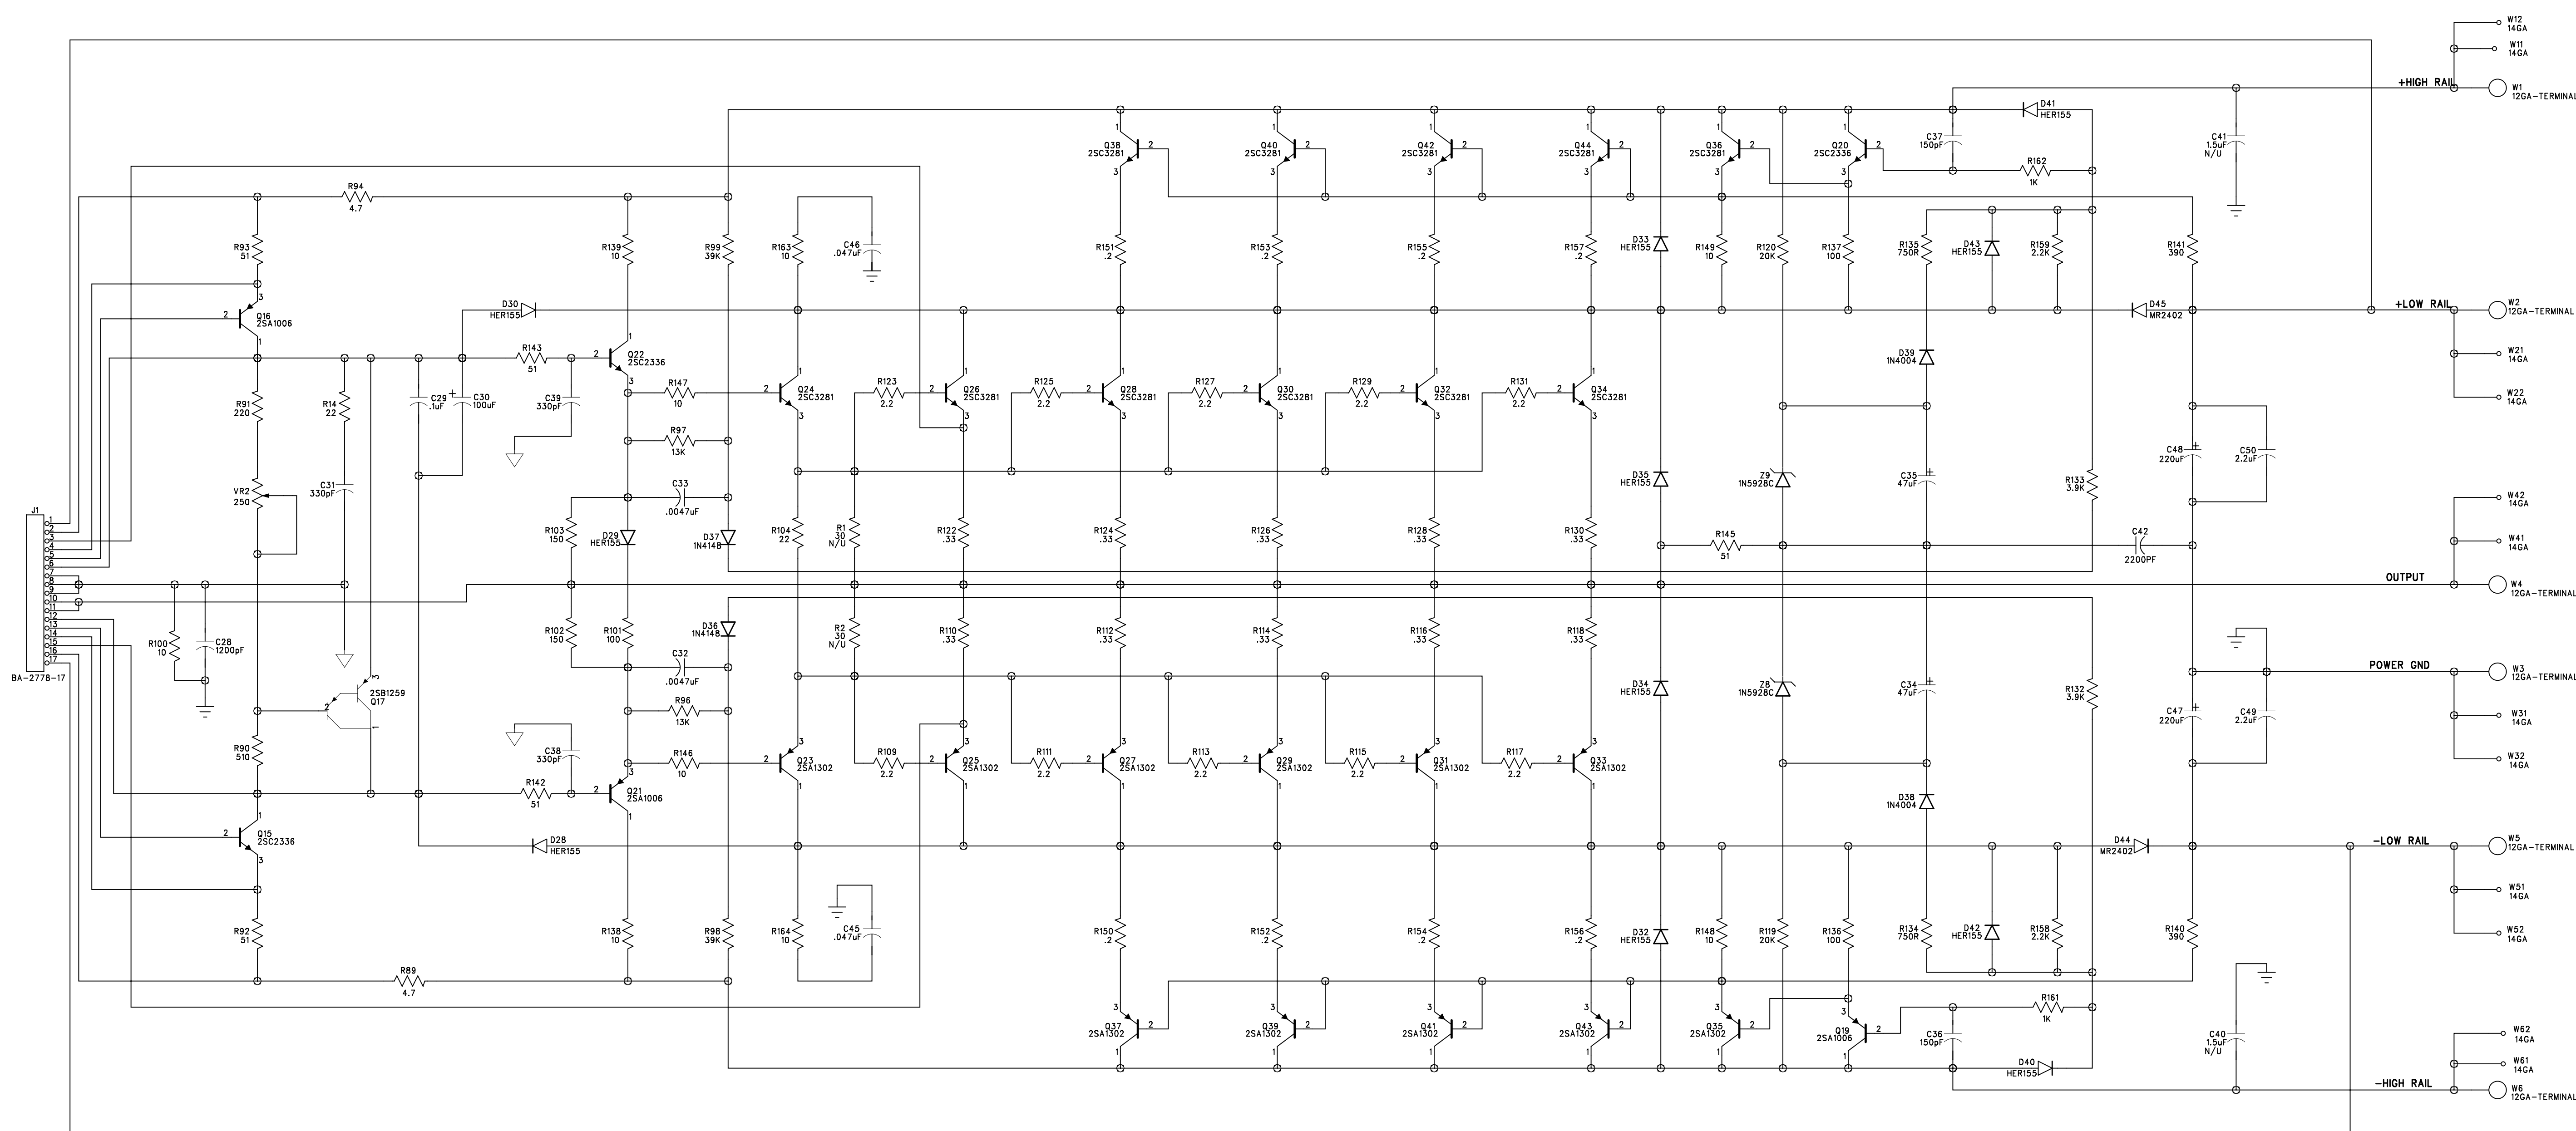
W12 14GA
W11 14GA
+HIGH RAIL
W1 12GA-TERMINAL
D41 HER155
C41 1.5uF N/U
C37 150pF
Q38 2SC3281
Q40 2SC3281
Q42 2SC3281
Q44 2SC3281
Q36 2SC3281
Q20 2SC2336
R162 1K
R94 4.7
R93 51
R139 10
R99 39K
R163 10
C46 .047uF
R151 .2
R153 .2
R155 .2
R157 .2
D33 HER155
R149 10
R120 20K
R137 100
R135 750R
D43 HER155
R159 2.2K
R141 390
Q16 2SA1006
D30 HER155
D45 MR2402
+LOW RAIL
W2 12GA-TERMINAL
W21 14GA
W22 14GA
R143 51
Q22 2SC2336
C39 330pF
R147 10
Q24 2SC3281
R123 2.2
Q26 2SC3281
R125 2.2
Q28 2SC3281
R127 2.2
Q30 2SC3281
R129 2.2
Q32 2SC3281
R131 2.2
Q34 2SC3281
D39 1N4004
R91 220
R14 22
C29 .1uF
C30 100uF
R97 13K
C48 220uF
C50 2.2uF
VR2 250
C31 330pF
C33 .0047uF
D35 HER155
Z9 1N5928C
C35 47uF
R133 3.9K
J1
R103 150
D29 HER155
D37 1N4148
R104 22
R1 30 N/U
R122 .33
R124 .33
R126 .33
R128 .33
R130 .33
R145 51
C42 2200PF
OUTPUT
W42 14GA
W41 14GA
W4 12GA-TERMINAL
R100 10
C28 1200pF
R102 150
R101 100
D36 1N4148
R2 30 N/U
R110 .33
R112 .33
R114 .33
R116 .33
R118 .33
C32 .0047uF
D34 HER155
Z8 1N5928C
C34 47uF
R132 3.9K
POWER GND
W3 12GA-TERMINAL
BA-2778-17
2SB1259 Q17
R96 13K
C47 220uF
C49 2.2uF
W31 14GA
W32 14GA
R90 510
C38 330pF
R146 10
Q23 2SA1302
R109 2.2
Q25 2SA1302
R111 2.2
Q27 2SA1302
R113 2.2
Q29 2SA1302
R115 2.2
Q31 2SA1302
R117 2.2
Q33 2SA1302
D38 1N4004
R142 51
Q21 2SA1006
Q15 2SC2336
D28 HER155
D44 MR2402
-LOW RAIL
W5 12GA-TERMINAL
W51 14GA
W52 14GA
R92 51
R138 10
R98 39K
R164 10
C45 .047uF
R150 .2
R152 .2
R154 .2
R156 .2
D32 HER155
R148 10
R119 20K
R136 100
R134 750R
D42 HER155
R158 2.2K
R140 390
R89 4.7
Q37 2SA1302
Q39 2SA1302
Q41 2SA1302
Q43 2SA1302
Q35 2SA1302
Q19 2SA1006
R161 1K
C36 150pF
C40 1.5uF N/U
D40 HER155
W62 14GA
W61 14GA
-HIGH RAIL
W6 12GA-TERMINAL